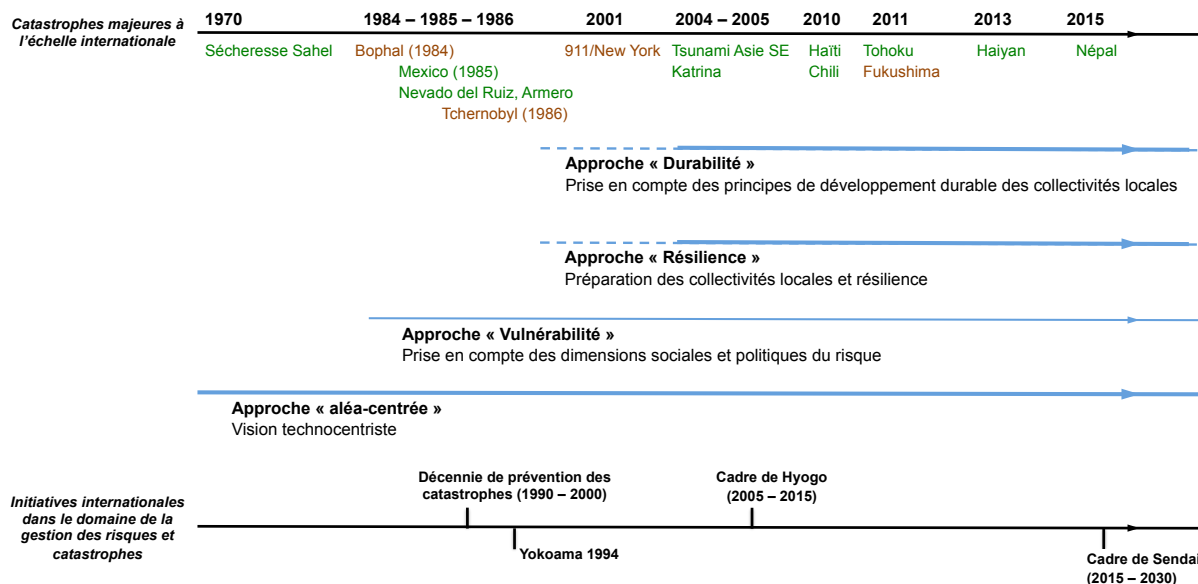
Catastrophes majeures à l'échelle internationale

1970
Sécheresse Sahel

1984 – 1985 – 1986
Bophal (1984)
Mexico (1985)
Nevado del Ruiz, Armero
Tchernobyl (1986)

2001
911/New York

2004 – 2005
Tsunami Asie SE
Katrina

2010
Haïti
Chili

2011
Tohoku
Fukushima

2013
Haiyan

2015
Népal

Approche « Durabilité »
Prise en compte des principes de développement durable des collectivités locales

Approche « Résilience »
Préparation des collectivités locales et résilience

Approche « Vulnérabilité »
Prise en compte des dimensions sociales et politiques du risque

Approche « aléa-centrée »
Vision technocentriste

Initiatives internationales dans le domaine de la gestion des risques et catastrophes

Décennie de prévention des catastrophes (1990 – 2000)

Yokoama 1994

Cadre de Hyogo (2005 – 2015)

Cadre de Sendai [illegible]
(2015 – 2030)